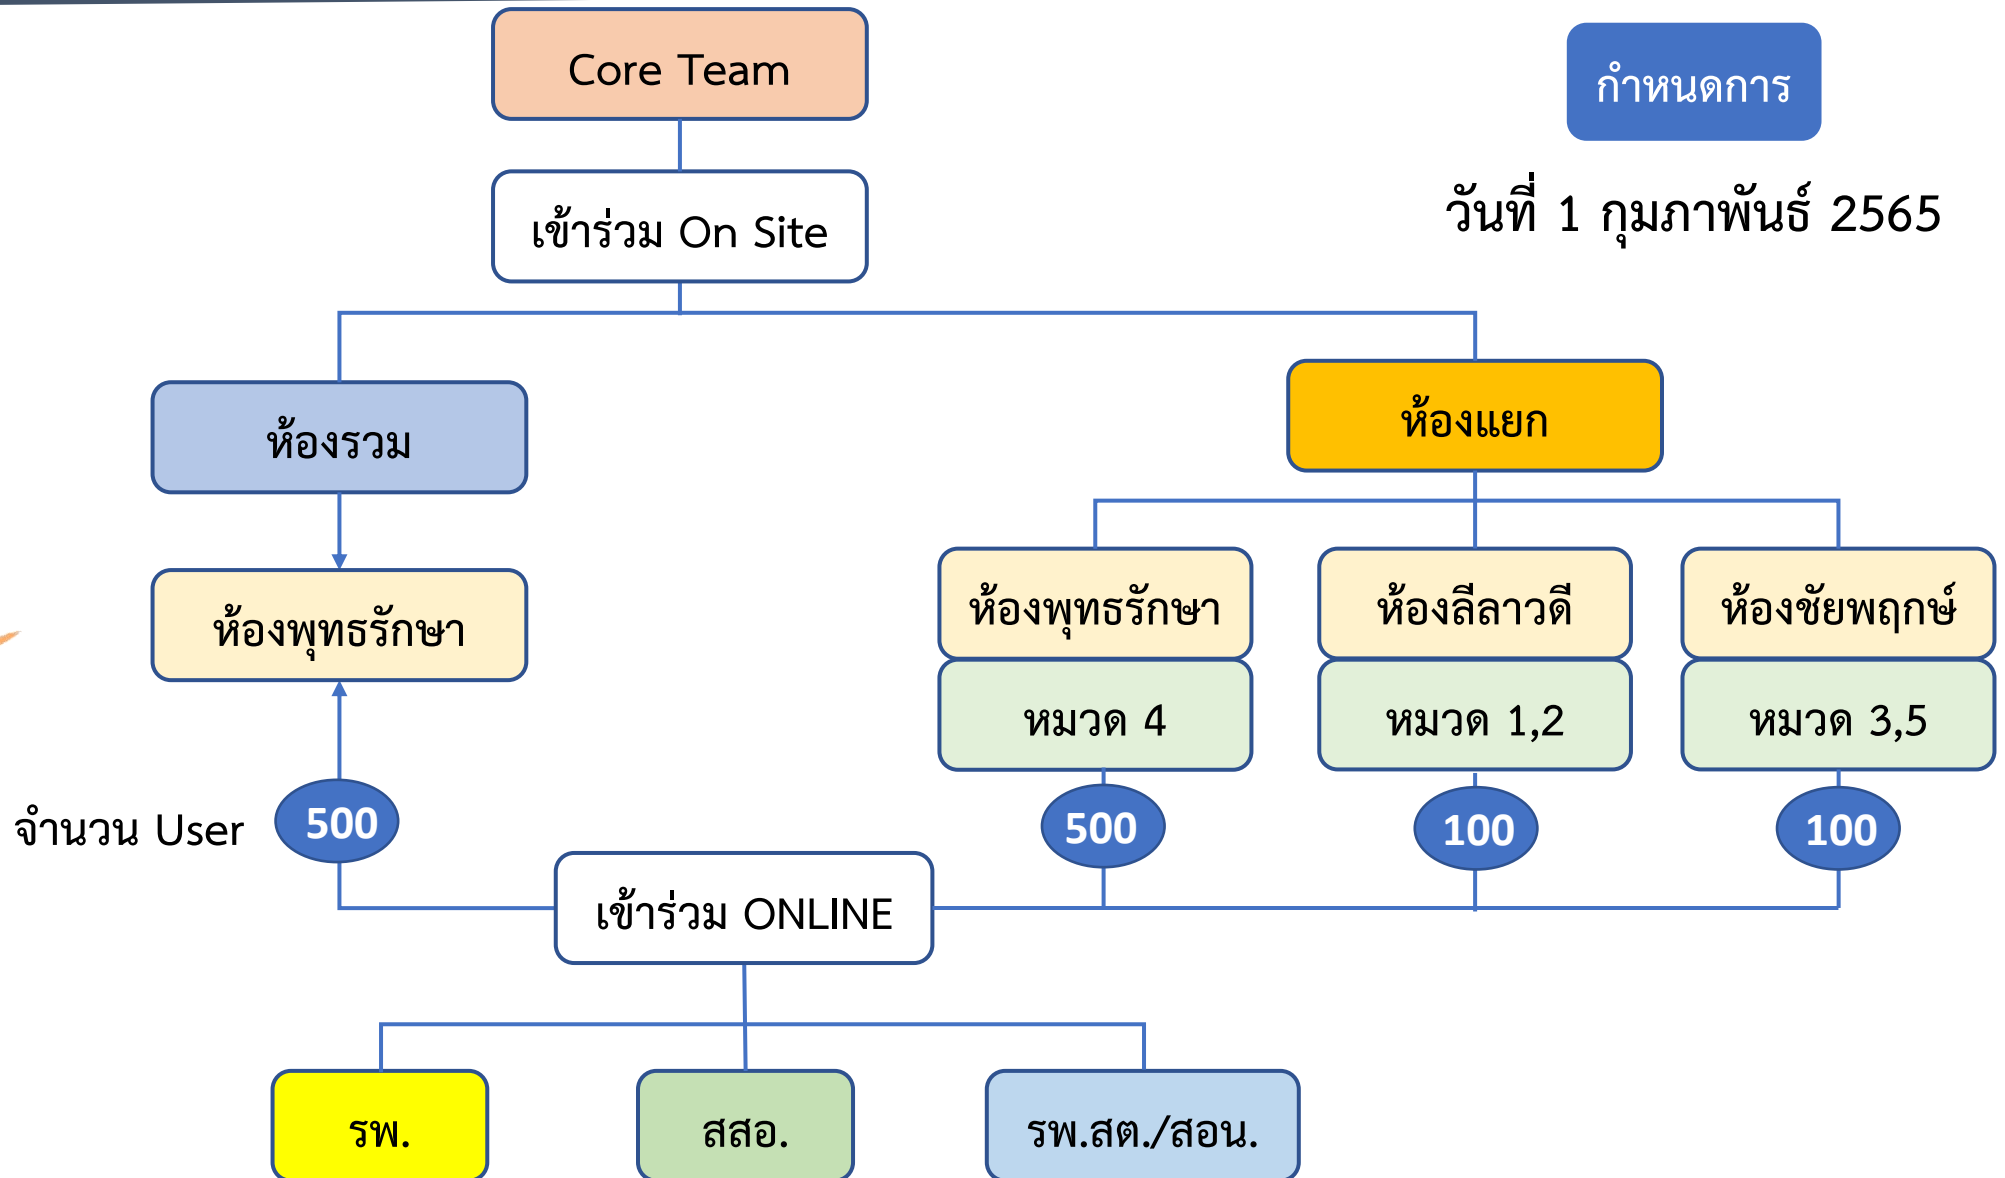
Core Team

กำหนดการ

วันที่ 1 กุมภาพันธ์ 2565

เข้าร่วม On Site

ห้องรวม

ห้องแยก

ห้องพุทธรักษา

ห้องพุทธรักษา

ห้องลีลาวดี

ห้องชัยพฤกษ์

หมวด 4

หมวด 1,2

หมวด 3,5

จำนวน User

500

500

100

100

เข้าร่วม ONLINE

รพ.

สสอ.

รพ.สต./สอน.